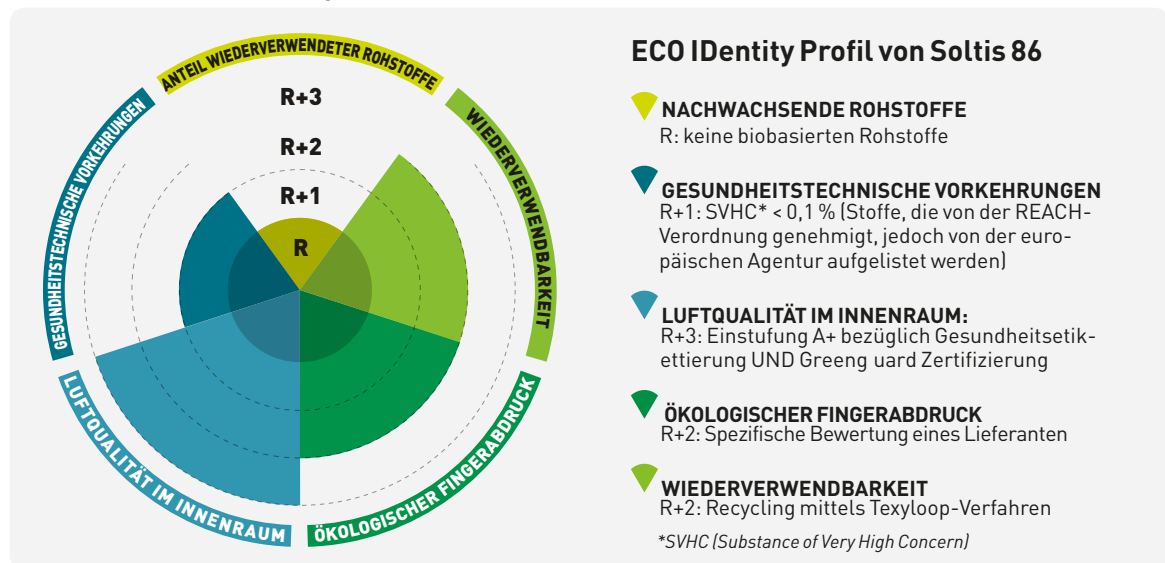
ANTEIL WIEDERVERWENDETER ROHSTOFFE

WIEDERVERWENDBARKEIT

ÖKOLOGISCHER FINGERABDRUCK

LUFTQUALITÄT IM INNENRAUM

GESUNDHEITSTECHNISCHE VORKEHRUNGEN

R+3

R+2

R+1

R

ECO IDentity Profil von Soltis 86

NACHWACHSENDE ROHSTOFFE
R: keine biobasierten Rohstoffe

GESUNDHEITSTECHNISCHE VORKEHRUNGEN
R+1: SVHC* < 0,1 % (Stoffe, die von der REACH-Verordnung genehmigt, jedoch von der europäischen Agentur aufgelistet werden)

LUFTQUALITÄT IM INNENRAUM:
R+3: Einstufung A+ bezüglich Gesundheitsetikettierung UND Greeng uard Zertifizierung

ÖKOLOGISCHER FINGERABDRUCK
R+2: Spezifische Bewertung eines Lieferanten

WIEDERVERWENDBARKEIT
R+2: Recycling mittels Texyloop-Verfahren

*SVHC (Substance of Very High Concern)